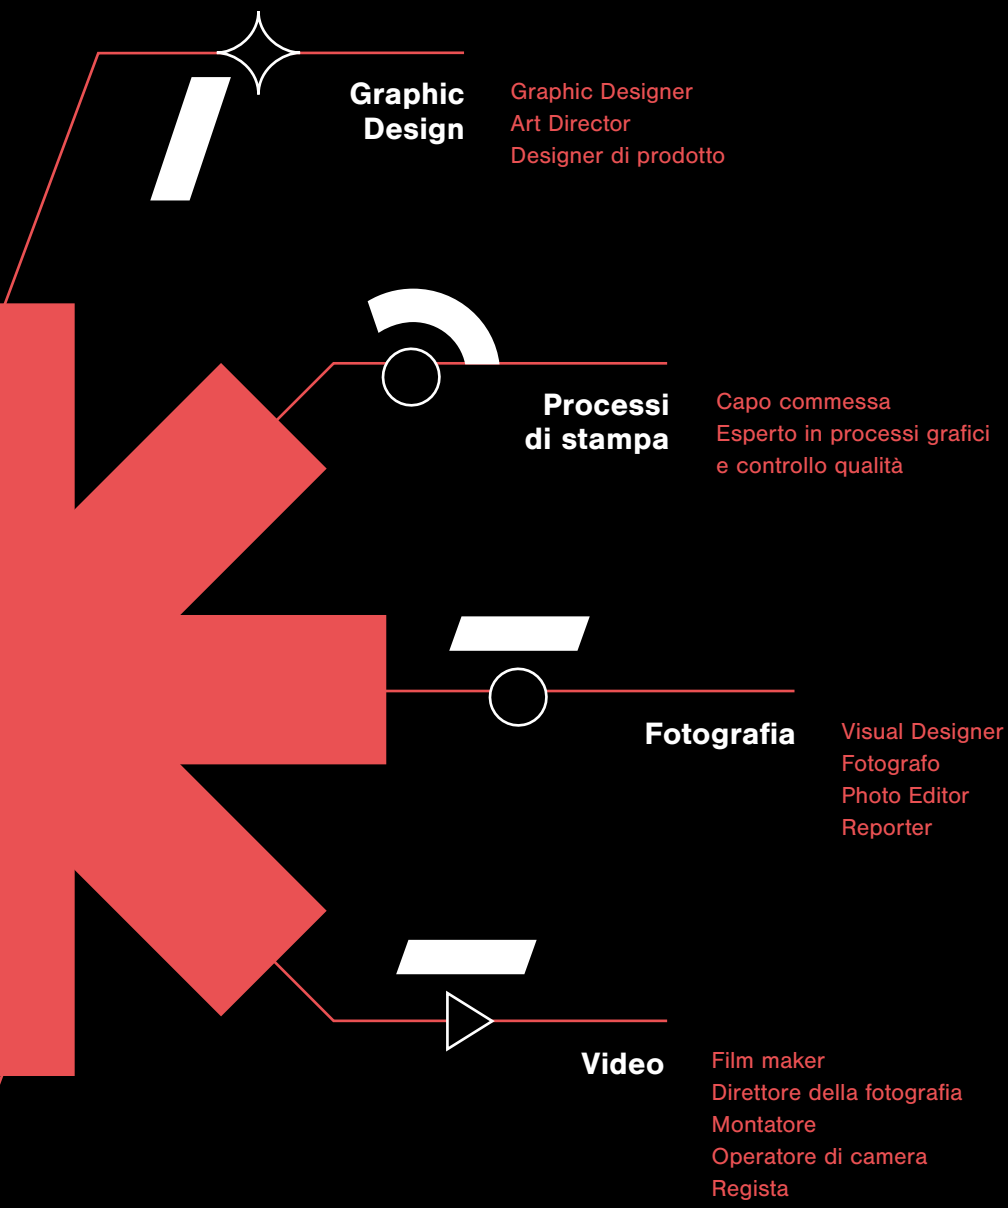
Graphic Design

Graphic Designer
Art Director
Designer di prodotto

Processi di stampa

Capo commessa
Esperto in processi grafici e controllo qualità

Fotografia

Visual Designer
Fotografo
Photo Editor
Reporter

Video

Film maker
Direttore della fotografia
Montatore
Operatore di camera
Regista